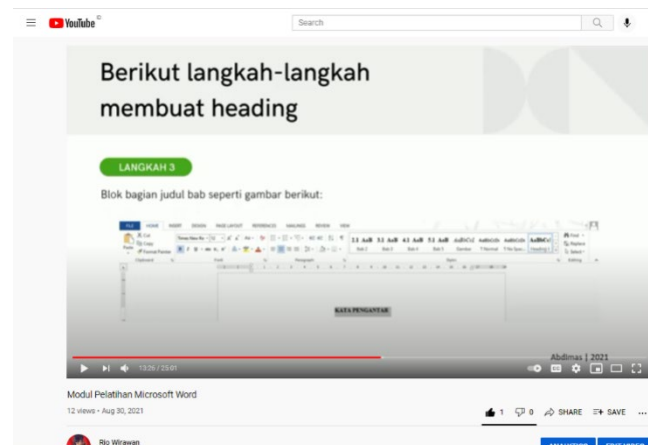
YouTube

Search

Berikut langkah-langkah membuat heading

LANGKAH 3

Blok bagian judul bab seperti gambar berikut:

FILE HOME INSERT DESIGN PAGE LAYOUT REFERENCES MAILINGS REVIEW VIEW

KATA PENGANTAR

Abdimas | 2021

13:26 / 25:01

Modul Pelatihan Microsoft Word

12 views • Aug 30, 2021

1 0 SHARE SAVE

Rio Wirawan